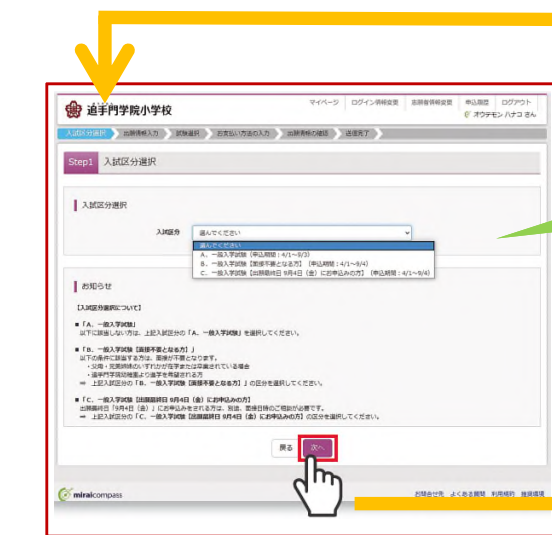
追手門学院小学校

マイページ　ログイン情報変更　志願者情報変更　申込履歴　ログアウト
オウテモン ハナコ さん

入試区分選択　出願情報入力　試験選択　お支払い方法の入力　出願情報の確認　送信完了

Step1 入試区分選択

入試区分選択

入試区分　選んでください

選んでください
A．一般入学試験（申込期間：4/1～9/3）
B．一般入学試験【面接不要となる方】（申込期間：4/1～9/4）
C．一般入学試験【出願最終日 9月4日（金）にお申込みの方】（申込期間：4/1～9/4）

お知らせ

【入試区分選択について】

■「A．一般入学試験」
以下に該当しない方は、上記入試区分の「A．一般入学試験」を選択してください。

■「B．一般入学試験【面接不要となる方】」
以下の条件に該当する方は、面接が不要となります。
・父母・兄弟姉妹のいずれかが在学または卒業されている場合
・追手門学院幼稚園より進学を希望される方
⇒ 上記入試区分の「B．一般入学試験【面接不要となる方】」の区分を選択してください。

■「C．一般入学試験【出願最終日 9月4日（金）にお申込みの方】」
出願最終日「9月4日（金）」にお申込みをされる方は、別途、面接日時のご相談が必要です。
⇒ 上記入試区分の「C．一般入学試験【出願最終日 9月4日（金）にお申込みの方】」の区分を選択してください。

戻る　次へ

miraicompass

お問合せ先　よくある質問　利用規約　推奨環境